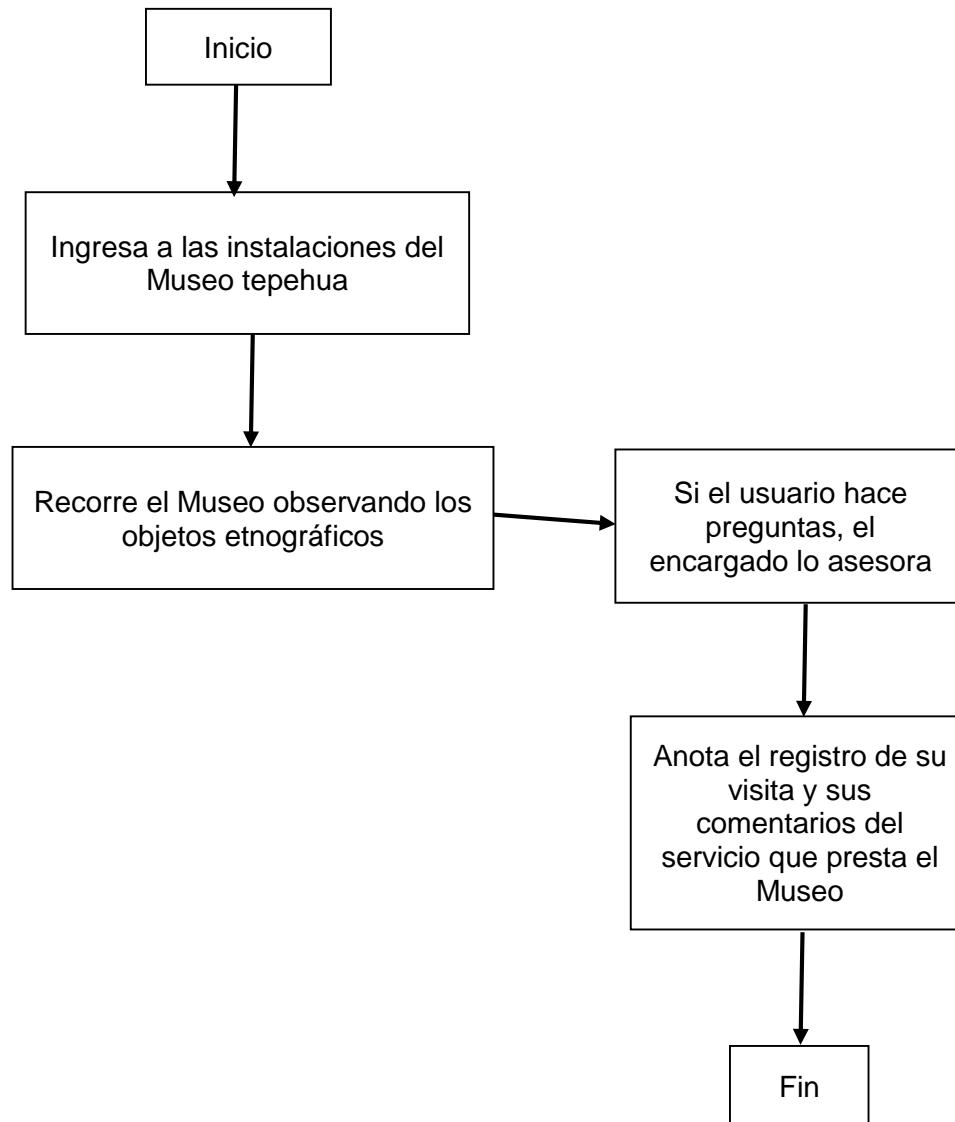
Inicio

Ingresa a las instalaciones del Museo tepehua

Recorre el Museo observando los objetos etnográficos

Si el usuario hace preguntas, el encargado lo asesora

Anota el registro de su visita y sus comentarios del servicio que presta el Museo

Fin